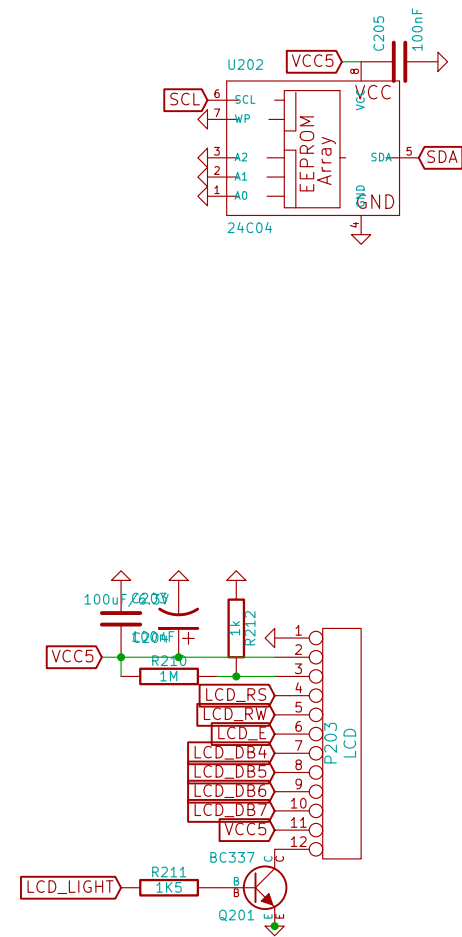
VCC5
C205
100nF
8
U202
VCC
SCL
6
SCL
7
WP
3
A2
2
A1
1
A0
VCC
EEPROM
Array
SDA
5
SDA
GND
GND
4
24C04

100uF/C203
C204
100nF
1k
R212
1
2
3
4
5
6
7
8
9
10
11
12
VCC5
R210
1M
LCD_RS
LCD_RW
LCD_E
LCD_DB4
LCD_DB5
LCD_DB6
LCD_DB7
VCC5
P203
LCD
BC337
C
R211
LCD_LIGHT
1K5
B
B
E
E
Q201